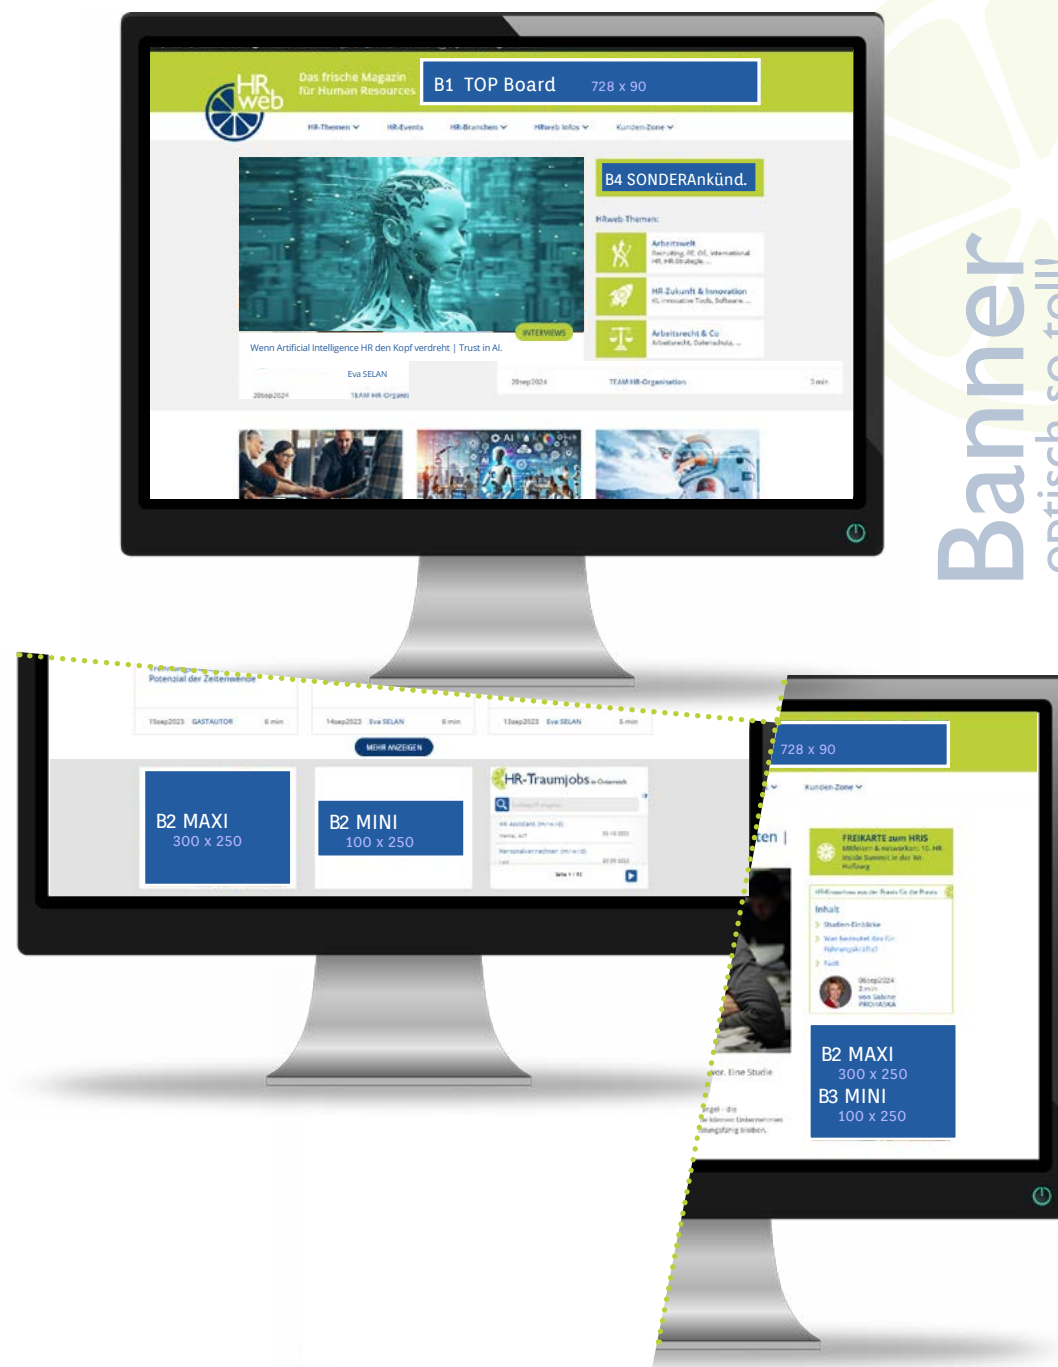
HR web

Das frische Magazin für Human Resources

B1 TOP Board 728 x 90

HR-Themen HR-Events HR-Branchen HRweb Infos Kunden-Zone

B4 SONDERAnkünd.

HRweb Themen

Arbeitswelt
Recruiting, RE, OE, international HR, HR-Strategie ...

HR-Zukunft & Innovation
KI, innovative Tools, Software ...

Arbeitsrecht & Co
Arbeitsrecht, Datenschutz ...

INTERVIEWS

Wenn Artificial Intelligence HR den Kopf verdreht | Trust in AI.

Eva SELAN

20sep2024 TEAM HR-Organi

20sep2024 TEAM HR-Organisation 3 min

Banner
optisch so toll

Potenzial der Zeitenwende

15sep2023 GASTAUTOR 6 min
14sep2023 Eva SELAN 6 min
13sep2023 Eva SELAN 5 min

MEHR ANZEIGEN

B2 MAXI 300 x 250

B2 MINI 100 x 250

HR-Traumjobs in Österreich

728 x 90

Kunden-Zone

ten |

FREIKARTE zum HRIS

Inhalt

06sep2024
2 min
von Sabine PROHASKA

B2 MAXI 300 x 250
B3 MINI 100 x 250

vor. Eine Studie